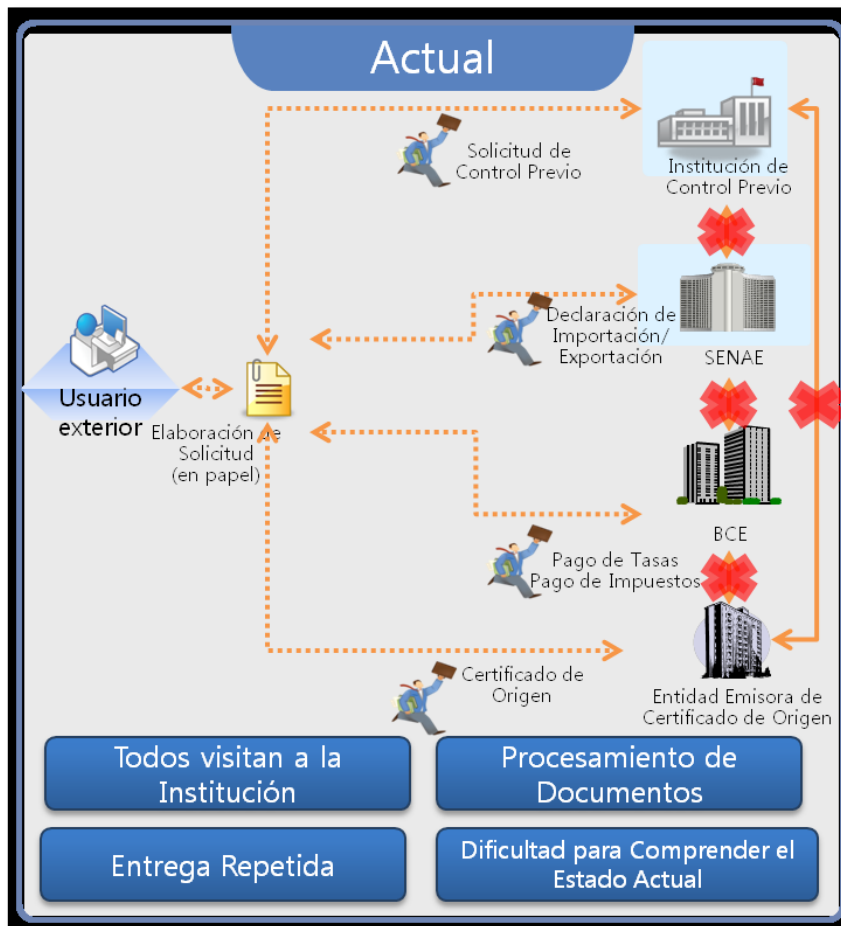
Actual

Solicitud de Control Previo

Institución de Control Previo

Declaración de Importación/ Exportación

SENAE

Usuario exterior

Elaboración de Solicitud (en papel)

BCE

Pago de Tasas
Pago de Impuestos

Certificado de Origen

Entidad Emisora de Certificado de Origen

Todos visitan a la Institución

Procesamiento de Documentos

Entrega Repetida

Dificultad para Comprender el Estado Actual